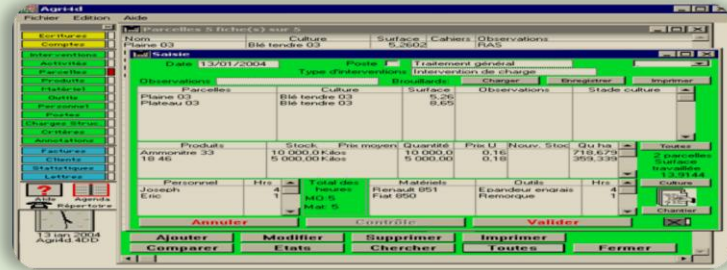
Agri4d
Fichier Edition Aide

Ecritures
Comptes
Interventions
Activités
Parcelles
Produits
Matériel
Outils
Personnel
Postes
Charges Struc.
Critères
Annotations
Factures
Clients
Statistiques
Lettres

Aide Agenda Répertoire

13 Jan 2004
Agri4d 4DD

Parcelles 5 fiche(s) sur 5

| Nom | Culture | Surface | Cahiers | Observations |
|---|---|---|---|---|
| Plaine 03 | Blé tendre 03 | 5,2602 | | RAS |

Saisie

Date 13/01/2004 Poste Traitement général
Type d'interventions Intervention de charge
Observations Brouillards Charger Enregistrer Imprimer

| Parcelles | Culture | Surface | Observations | Stade culture |
|---|---|---|---|---|
| Plaine 03 | Blé tendre 03 | 5,26 | | |
| Plateau 03 | Blé tendre 03 | 8,65 | | |

| Produits | Stock | Prix moyen | Quantité | Prix U | Nouv. Stoc | Qu ha |
|---|---|---|---|---|---|---|
| Ammonitre 33 | 10 000,0 Kilos | | 10 000,0 | 0,16 | | 718,679 |
| 18 46 | 5 000,00 Kilos | | 5 000,00 | 0,18 | | 359,339 |

Toutes
2 parcelles
Surface travaillée
13,9144

| Personnel | Hrs | Total des heures | Matériels | Outils | Hrs |
|---|---|---|---|---|---|
| Joseph | 1 | | Renault 851 | Epandeur engrais | 1 |
| Eric | 1 | | Fiat 850 | Remorque | 1 |

MO: 5
Mat: 5

Culture
Changer

Annuler Contrôle Valider

Ajouter Modifier Supprimer Imprimer
Comparer Etats Chercher Toutes Fermer